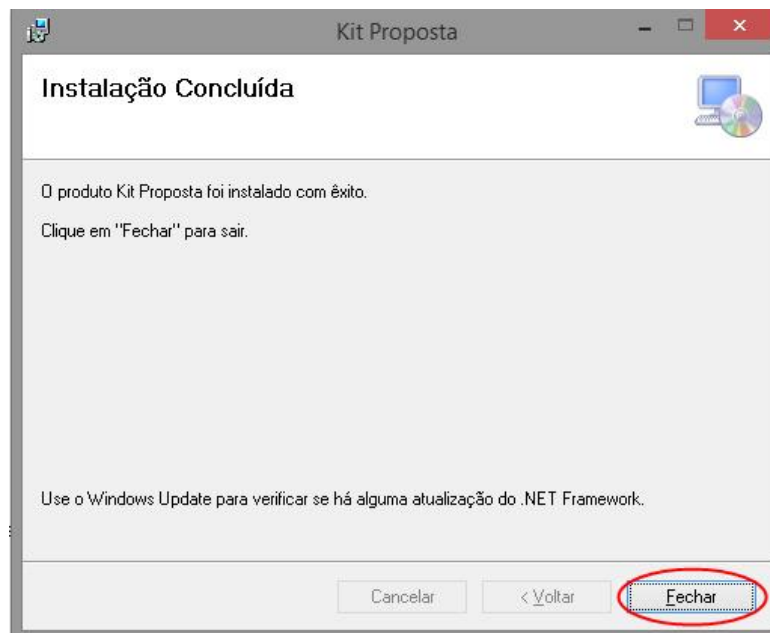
Kit Proposta

Instalação Concluída

O produto Kit Proposta foi instalado com êxito.

Clique em "Fechar" para sair.

Use o Windows Update para verificar se há alguma atualização do .NET Framework.

Cancelar

< Voltar

Fechar